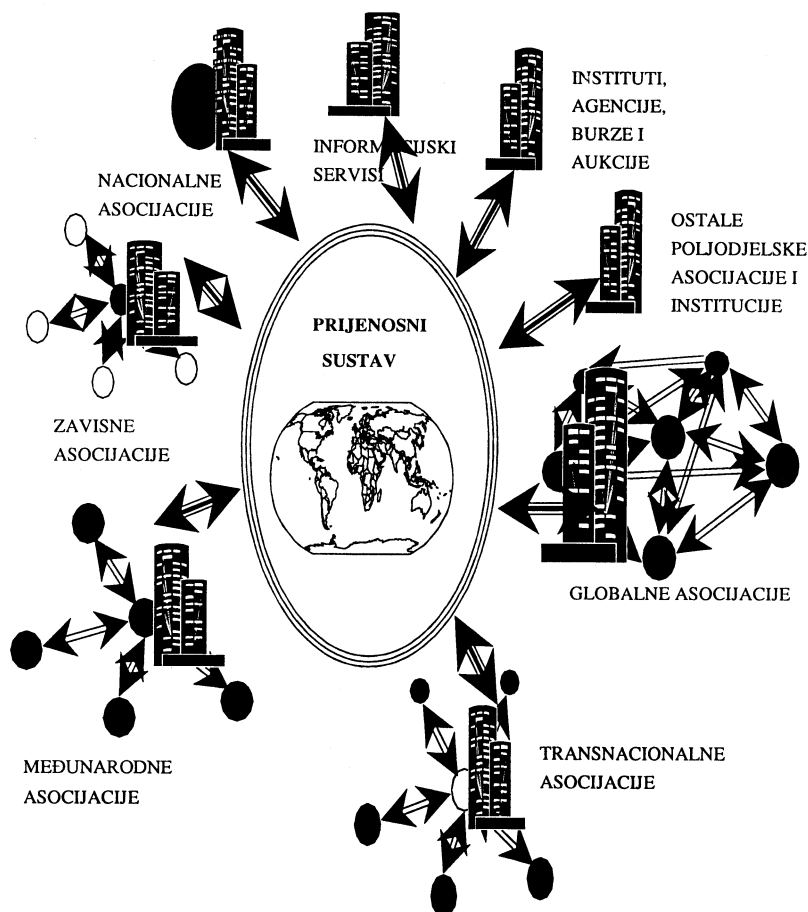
INFORMACIJSKI SERVISI

INSTITUTI, AGENCIJE, BURZE I AUKCIJE

NACIONALNE ASOCIJACIJE

OSTALE POLJODJELSKE ASOCIJACIJE I INSTITUCIJE

PRIJENOSNI SUSTAV

ZAVISNE ASOCIJACIJE

GLOBALNE ASOCIJACIJE

MEĐUNARODNE ASOCIJACIJE

TRANSNACIONALNE ASOCIJACIJE